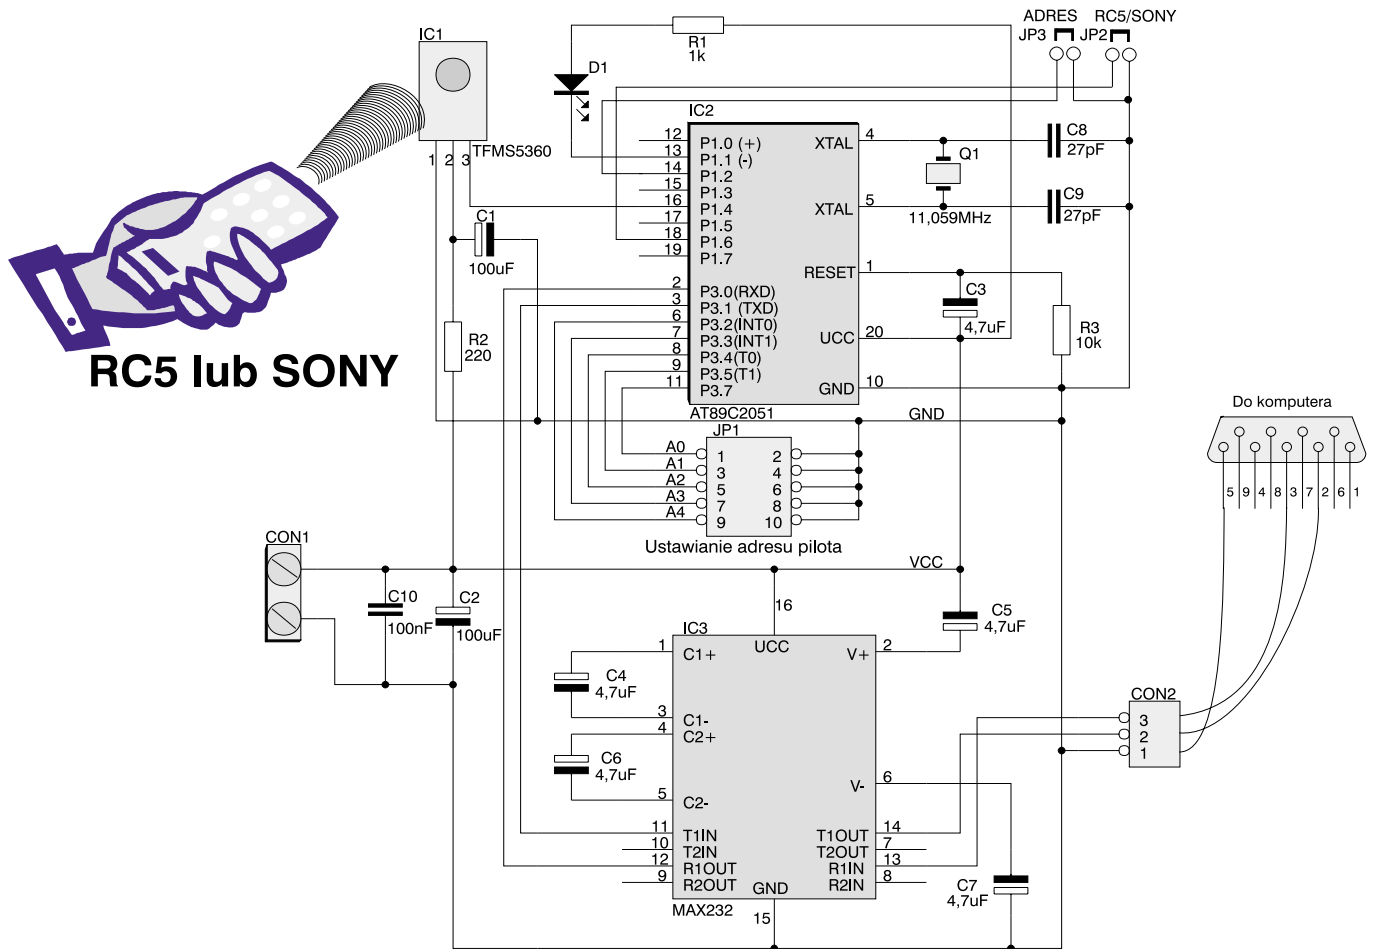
IC1
TFMS5360
1 2 3
RC5 lub SONY
R1
1k
D1
ADRES
JP3
RC5/SONY
JP2
IC2
12 P1.0 (+)
13 P1.1 (-)
14 P1.2
15 P1.3
16 P1.4
17 P1.5
18 P1.6
19 P1.7
2 P3.0(RXD)
3 P3.1 (TXD)
6 P3.2(INT0)
7 P3.3(INT1)
8 P3.4(T0)
9 P3.5(T1)
11 P3.7
XTAL 4
XTAL 5
RESET 1
UCC 20
GND 10
AT89C2051
Q1
11,059MHz
C8
27pF
C9
27pF
C3
4,7uF
R3
10k
C1
100uF
R2
220
GND
JP1
A0 1 2
A1 3 4
A2 5 6
A3 7 8
A4 9 10
Ustawianie adresu pilota
Do komputera
5 9 4 8 3 7 2 6 1
CON1
C10
100nF
C2
100uF
VCC
16
C5
4,7uF
IC3
1 C1+
UCC
V+ 2
C4
4,7uF
3 C1-
4 C2+
C6
4,7uF
5 C2-
V- 6
11 T1IN
10 T2IN
12 R1OUT
9 R2OUT
GND
T1OUT 14
T2OUT 7
R1IN 13
R2IN 8
MAX232
15
C7
4,7uF
CON2
3
2
1